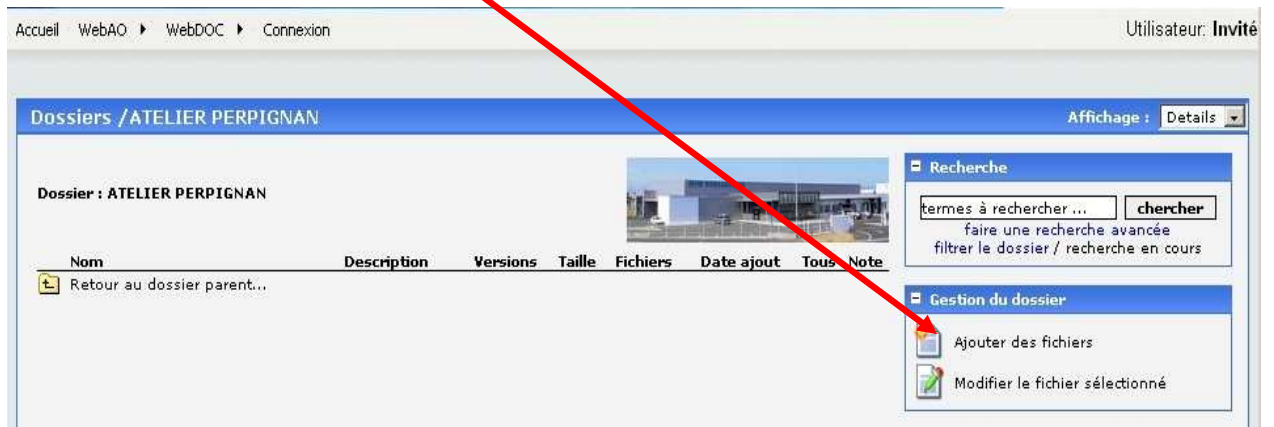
Accueil WebAO ▸ WebDOC ▸ Connexion

Utilisateur: Invité

Dossiers /ATELIER PERPIGNAN

Affichage : Details

Dossier : ATELIER PERPIGNAN

| Nom | Description | Versions | Taille | Fichiers | Date ajout | Tous | Note |
|---|---|---|---|---|---|---|---|
| Retour au dossier parent... | | | | | | | |

Recherche

termes à rechercher ... chercher

faire une recherche avancée

filtrer le dossier / recherche en cours

Gestion du dossier

Ajouter des fichiers

Modifier le fichier sélectionné